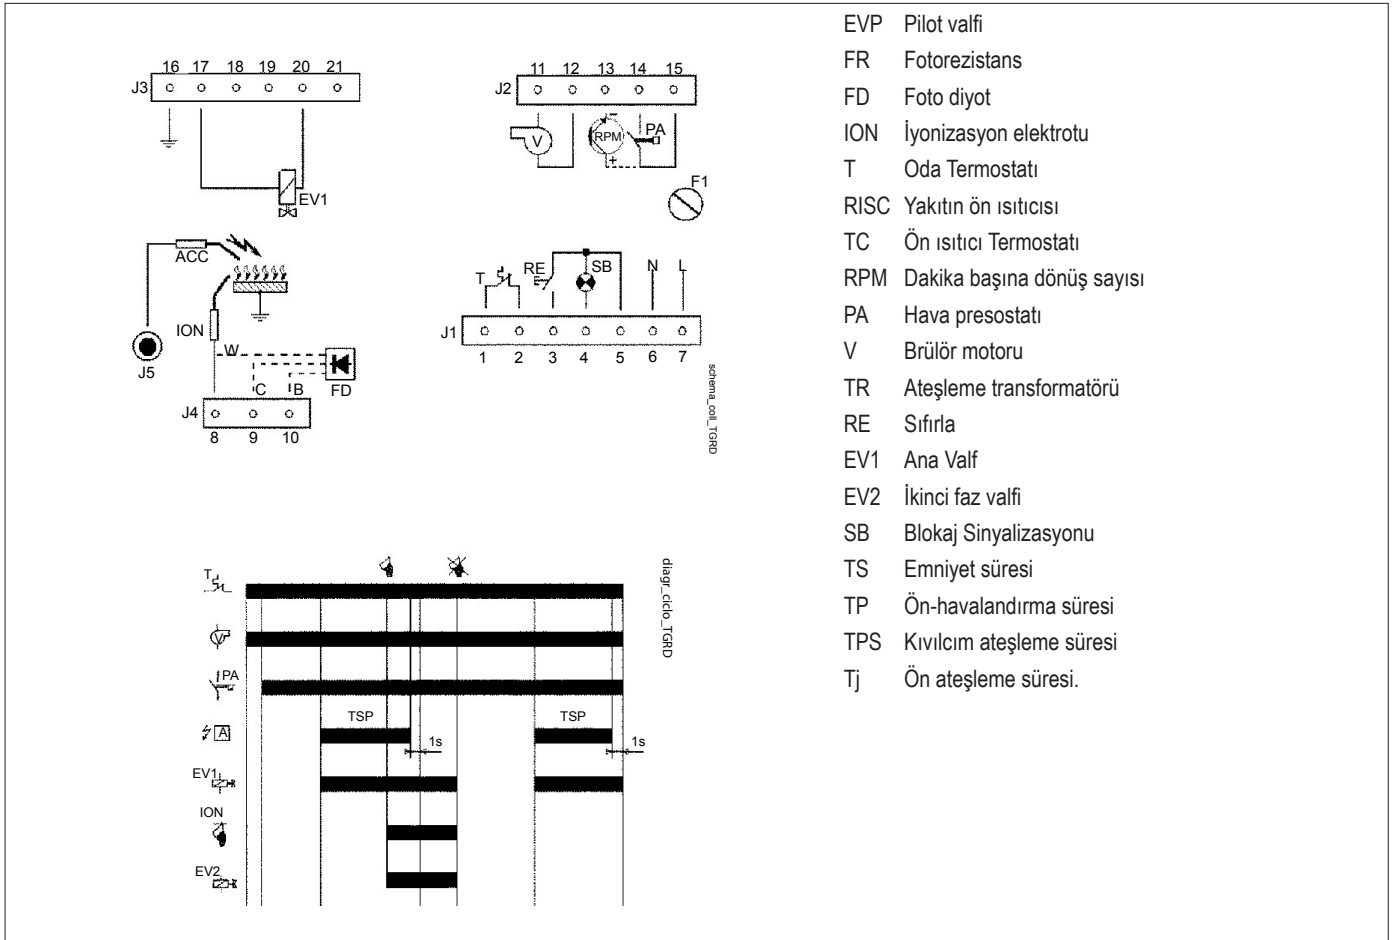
J3 16 17 18 19 20 21

EV1

J2 11 12 13 14 15

V

RPM

PA

F1

ACC

ION

W

C

B

FD

J5

J4 8 9 10

T

RE

SB

N

L

J1 1 2 3 4 5 6 7

schema_coll_TGRD

T

PA

A

EV1

ION

EV2

TSP

1s

TSP

1s

diagr_ciclo_TGRD

EVP Pilot valfi
FR Fotorezistans
FD Foto diyot
ION İyonizasyon elektrotu
T Oda Termostatı
RISC Yakıtın ön ısıtıcısı
TC Ön ısıtıcı Termostatı
RPM Dakika başına dönüş sayısı
PA Hava presostatı
V Brülör motoru
TR Ateşleme transformatörü
RE Sıfırla
EV1 Ana Valf
EV2 İkinci faz valfi
SB Blokaj Sinyalizasyonu
TS Emniyet süresi
TP Ön-havalandırma süresi
TPS Kıvılcım ateşleme süresi
Tj Ön ateşleme süresi.